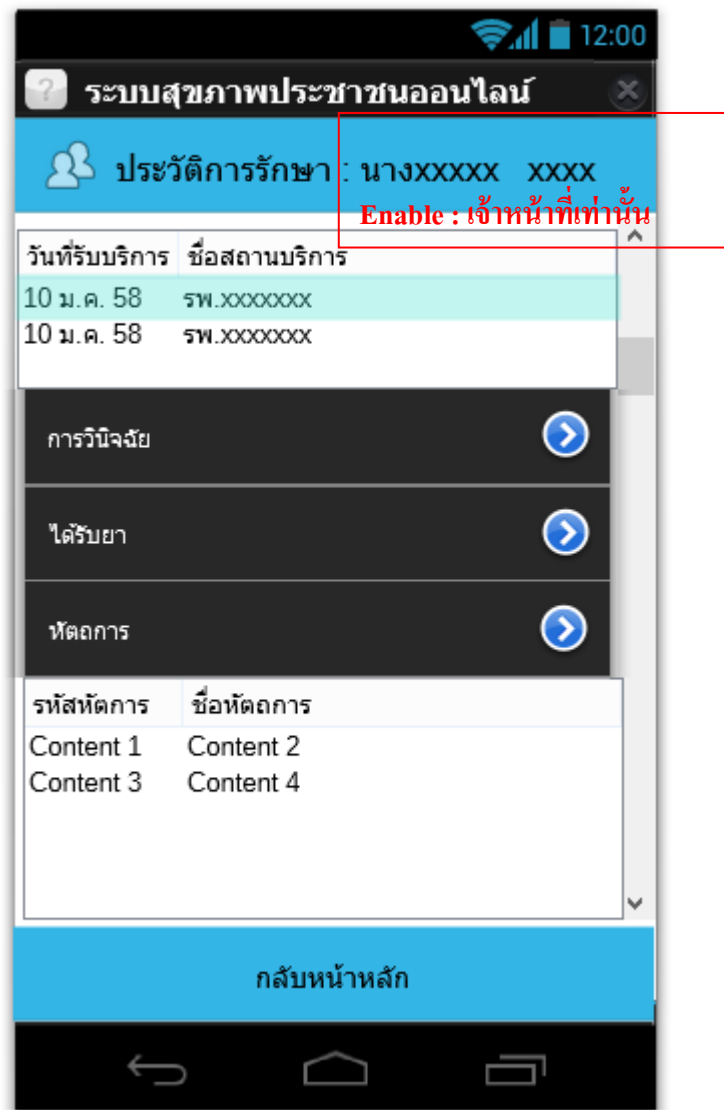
12:00

ระบบสุขภาพประชาชนออนไลน์

ประวัติการรักษา : นางxxxxx xxxx

Enable : เจ้าหน้าที่เท่านั้น

| วันที่รับบริการ | ชื่อสถานบริการ |
|---|---|
| 10 ม.ค. 58 | รพ.xxxxxxx |
| 10 ม.ค. 58 | รพ.xxxxxxx |

การวินิจฉัย

ได้รับยา

หัตถการ

| รหัสหัตถการ | ชื่อหัตถการ |
|---|---|
| Content 1 | Content 2 |
| Content 3 | Content 4 |

กลับหน้าหลัก